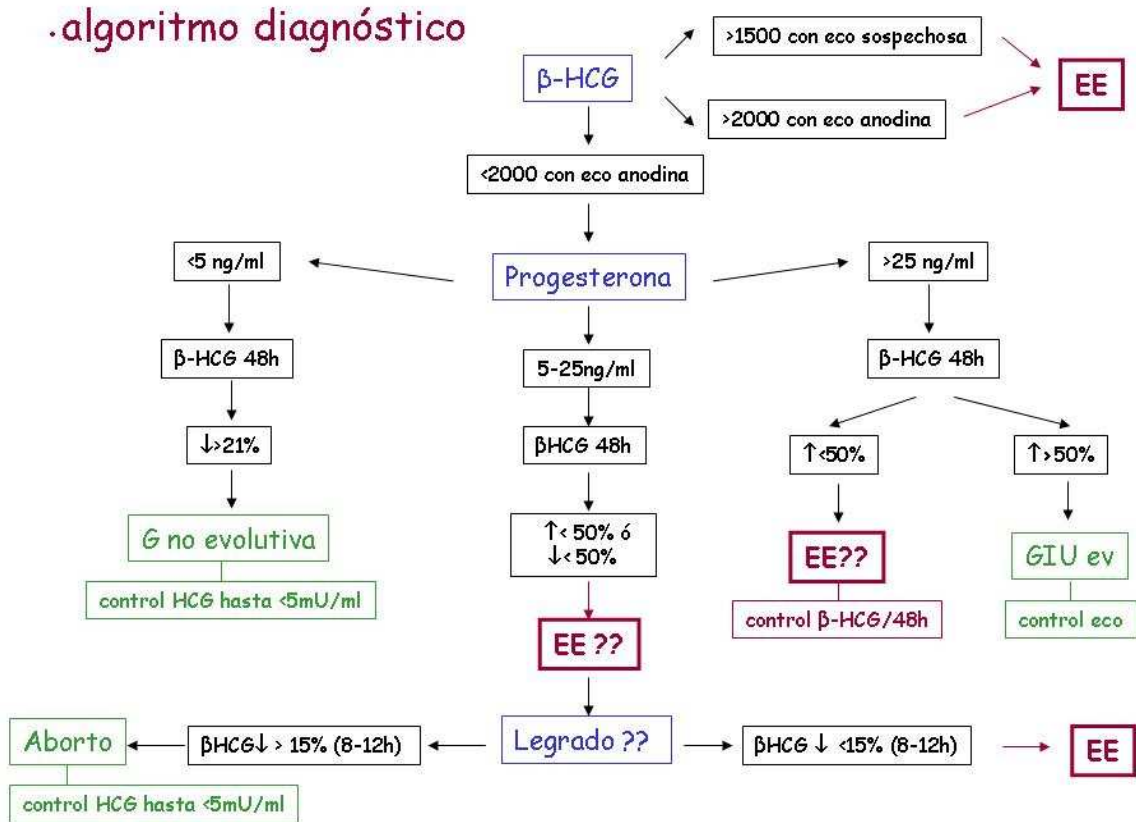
.algoritmo diagnóstico

β-HCG

>1500 con eco sospechosa

>2000 con eco anodina

EE

<2000 con eco anodina

Progesterona

<5 ng/ml

β-HCG 48h

↓>21%

G no evolutiva

control HCG hasta <5mU/ml

5-25ng/ml

βHCG 48h

↑< 50% ó ↓< 50%

EE ??

>25 ng/ml

β-HCG 48h

↑<50%

EE??

control β-HCG/48h

↑>50%

GIU ev

control eco

Legrado ??

βHCG↓ > 15% (8-12h)

Aborto

control HCG hasta <5mU/ml

βHCG ↓ <15% (8-12h)

EE